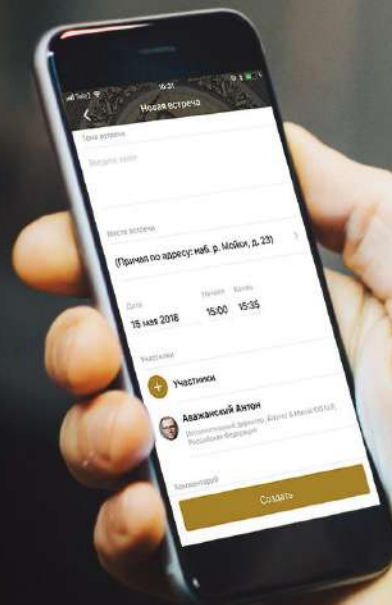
Tele2 16:31

Новая встреча

Тема встречи

Введите текст

Место встречи

(Причал по адресу: наб. р. Мойки, д. 23)

Дата
15 мая 2018

Начало
15:00

Конец
15:35

Участники

Участники

Аважанский Антон
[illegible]

Комментарий

Создать